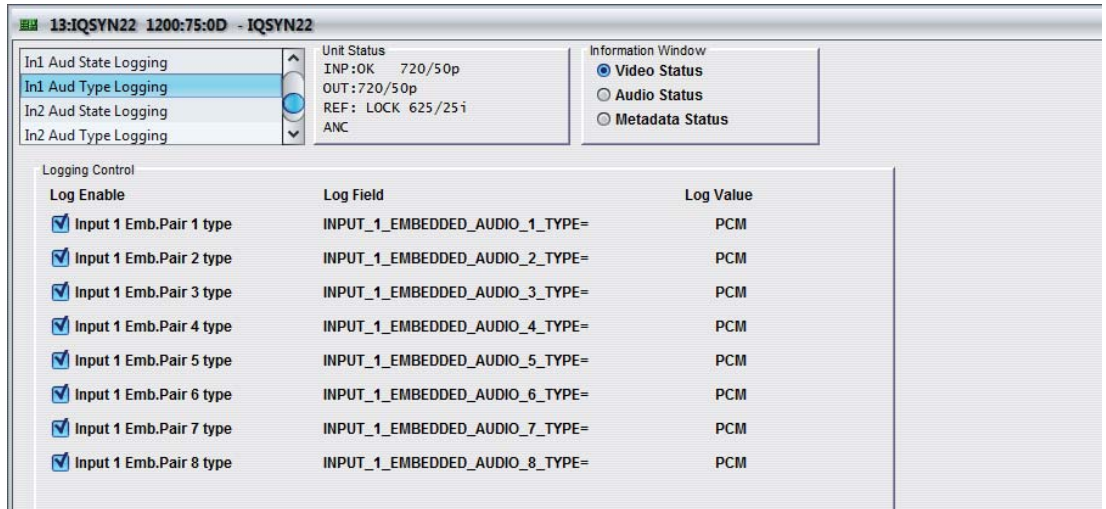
13:IQSYN22 1200:75:0D - IQSYN22

In1 Aud State Logging
In1 Aud Type Logging
In2 Aud State Logging
In2 Aud Type Logging

Unit Status
INP:OK 720/50p
OUT:720/50p
REF: LOCK 625/25i
ANC

Information Window
Video Status
Audio Status
Metadata Status

Logging Control

| Log Enable | Log Field | Log Value |
|---|---|---|
| Input 1 Emb.Pair 1 type | INPUT_1_EMBEDDED_AUDIO_1_TYPE= | PCM |
| Input 1 Emb.Pair 2 type | INPUT_1_EMBEDDED_AUDIO_2_TYPE= | PCM |
| Input 1 Emb.Pair 3 type | INPUT_1_EMBEDDED_AUDIO_3_TYPE= | PCM |
| Input 1 Emb.Pair 4 type | INPUT_1_EMBEDDED_AUDIO_4_TYPE= | PCM |
| Input 1 Emb.Pair 5 type | INPUT_1_EMBEDDED_AUDIO_5_TYPE= | PCM |
| Input 1 Emb.Pair 6 type | INPUT_1_EMBEDDED_AUDIO_6_TYPE= | PCM |
| Input 1 Emb.Pair 7 type | INPUT_1_EMBEDDED_AUDIO_7_TYPE= | PCM |
| Input 1 Emb.Pair 8 type | INPUT_1_EMBEDDED_AUDIO_8_TYPE= | PCM |